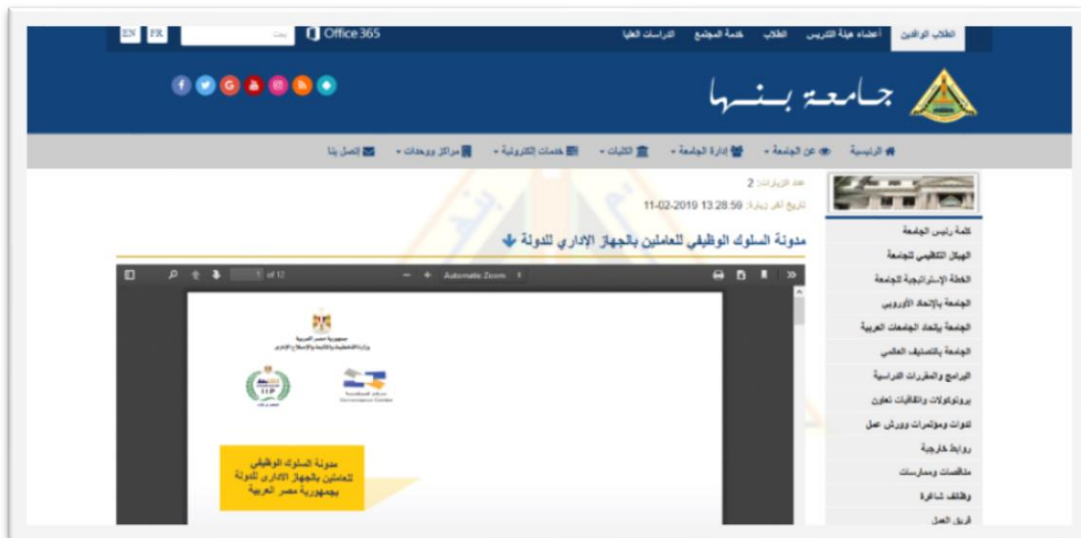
EN FR بحث Office 365 الدراسات العليا خدمة المجتمع الطلاب أعضاء هيئة التدريس الطلاب الوافدين

جامعة بنها

الرئيسية عن الجامعة إدارة الجامعة الكليات خدمات إلكترونية مراكز ووحدات اتصل بنا

عدد الزيارات: 2
تاريخ اخر زيارة: 11-02-2019 13:28:59

مدونة السلوك الوظيفي للعاملين بالجهاز الاداري للدولة

1 of 12 Automatic Zoom

جمهورية مصر العربية
وزارة التخطيط والمتابعة والإصلاح الإداري

Governance Center

مدونة السلوك الوظيفي للعاملين بالجهاز الاداري للدولة بجمهورية مصر العربية

كلمة رئيس الجامعة
الهيكل التنظيمي للجامعة
الخطة الإستراتيجية للجامعة
الجامعة بالإتحاد الأوروبي
الجامعة بإتحاد الجامعات العربية
الجامعة بالتصنيف العالمي
البرامج والمقررات الدراسية
بروتوكولات واتفاقيات تعاون
ندوات ومؤتمرات وورش عمل
روابط خارجية
مناقصات وممارسات
وظائف شاغرة
فريق العمل